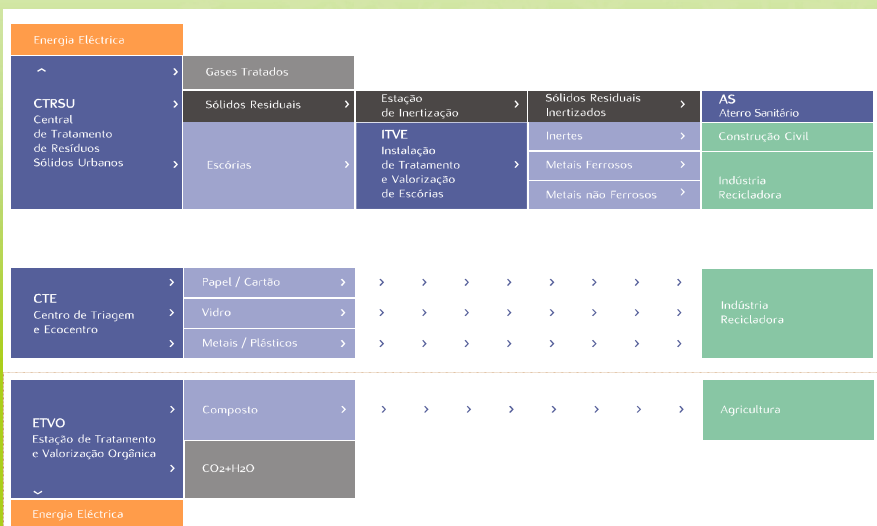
Energia Eléctrica

CTRSU
Central de Tratamento de Resíduos Sólidos Urbanos

Gases Tratados

Sólidos Residuais

Escórias

Estação de Inertização

ITVE
Instalação de Tratamento e Valorização de Escórias

Sólidos Residuais Inertizados

Inertes

Metais Ferrosos

Metais não Ferrosos

AS
Aterro Sanitário

Construção Civil

Indústria Recicladora

CTE
Centro de Triagem e Ecocentro

Papel / Cartão

Vidro

Metais / Plásticos

Indústria Recicladora

ETVO
Estação de Tratamento e Valorização Orgânica

Composto

$CO_2+H_2O$

Agricultura

Energia Eléctrica